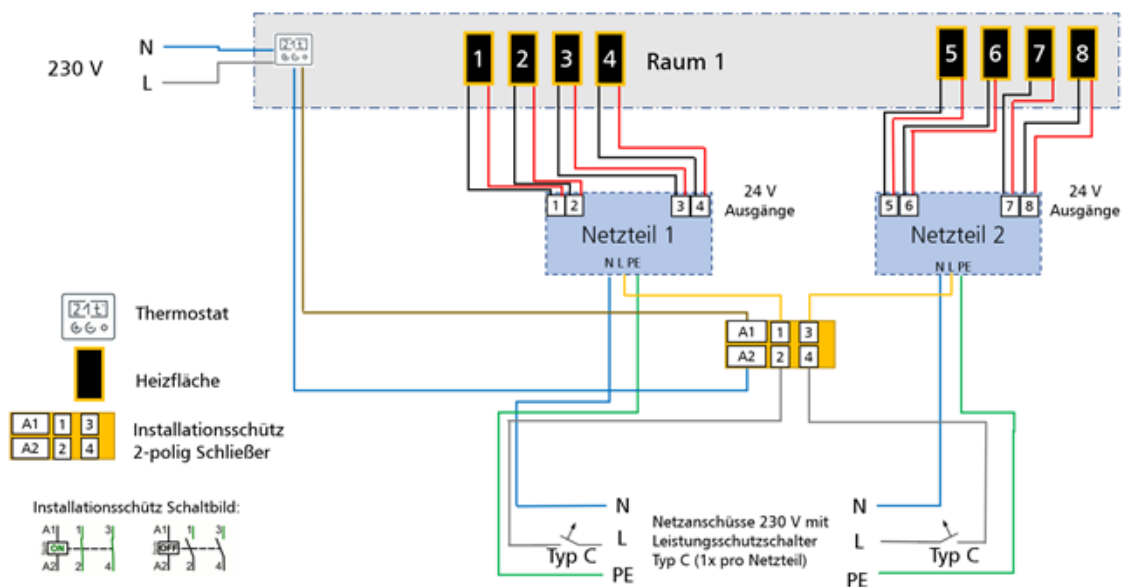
230 V

N

L

1 2 3 4 Raum 1 5 6 7 8

1 2 3 4

24 V Ausgänge

Netzteil 1

N L PE

5 6 7 8

24 V Ausgänge

Netzteil 2

N L PE

Thermostat

Heizfläche

A1 1 3
A2 2 4

Installationsschütz 2-polig Schließer

A1 1 3
A2 2 4

Installationsschütz Schaltbild:

A1 1 3 ON A2 2 4

A1 1 3 OFF A2 2 4

N

L

Typ C

PE

Netzanschüsse 230 V mit Leistungsschutzschalter Typ C (1x pro Netzteil)

N

L

Typ C

PE